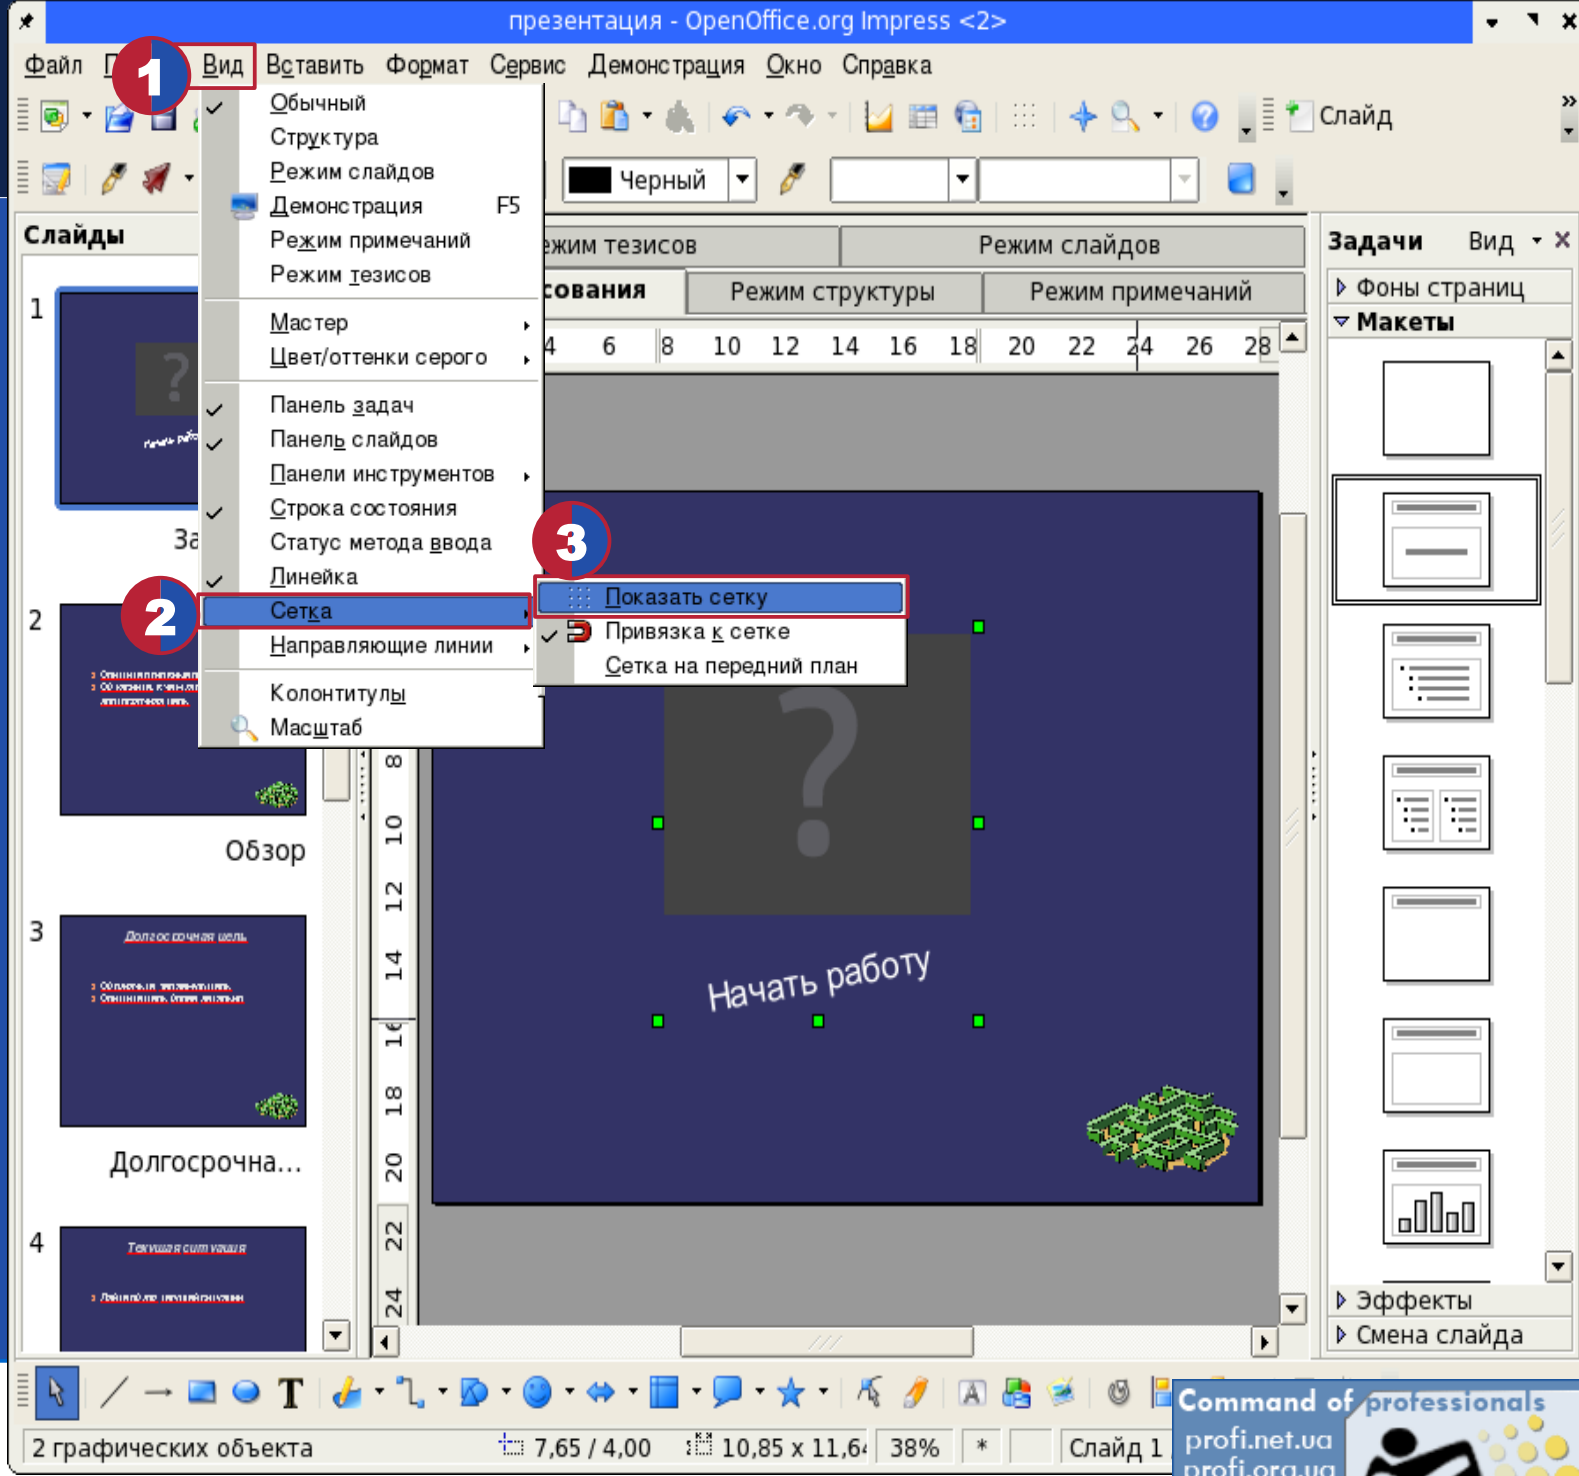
презентация - OpenOffice.org Impress <2>

Файл П 1 Вид Вставить Формат Сервис Демонстрация Окно Справка

Обычный
Структура
Режим слайдов
Демонстрация F5
Режим примечаний
Режим тезисов
Мастер
Цвет/оттенки серого
Панель задач
Панель слайдов
Панели инструментов
Строка состояния
Статус метода ввода
Линейка
2 Сетка
Направляющие линии
Колонтитулы
Масштаб

3
Показать сетку
Привязка к сетке
Сетка на передний план

Слайд
Черный

Слайды
1
За
2
Обзор
3
Долгосрочная цель
Долгосрочна...
4
Текущая ситуация

ежим тезисов
Режим слайдов
сования
Режим структуры
Режим примечаний

4 6 8 10 12 14 16 18 20 22 24 26 28
8 10 12 14 16 18 20 22 24

Начать работу

Задачи Вид
Фоны страниц
Макеты
Эффекты
Смена слайда

2 графических объекта 7,65 / 4,00 10,85 x 11,6 38% * Слайд 1

Command of professionals
profi.net.ua
profi.org.ua